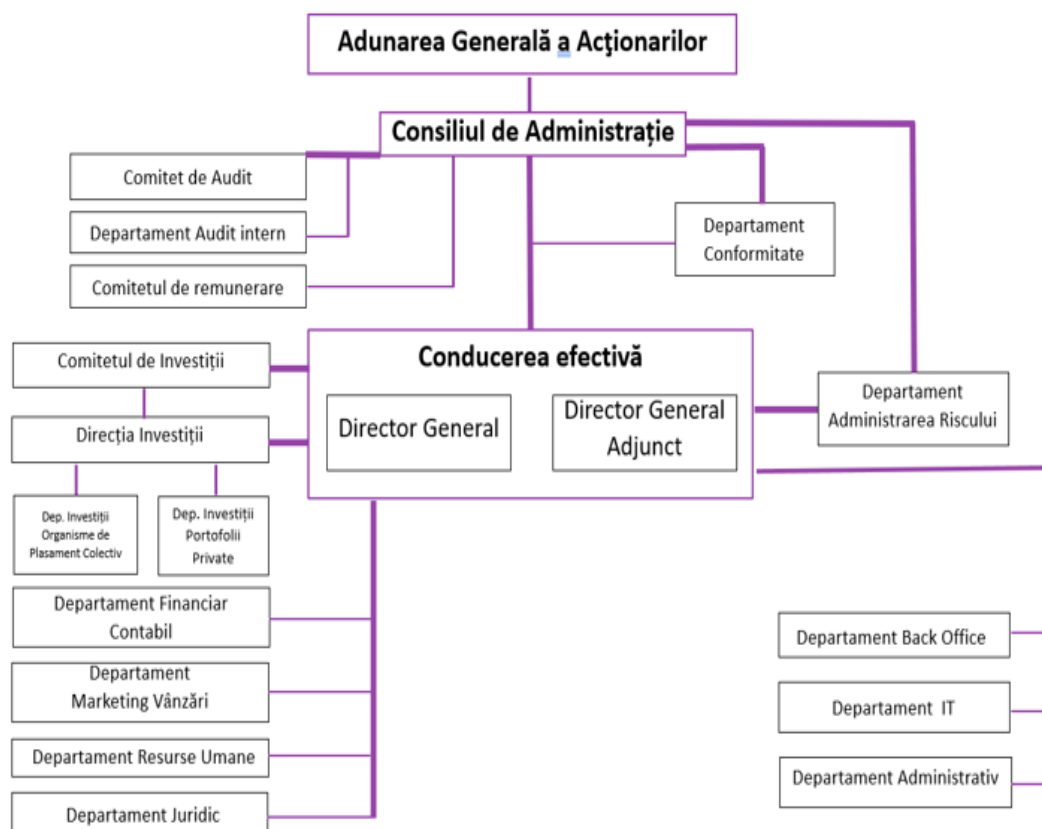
Adunarea Generală a Acţionarilor

Consiliul de Administrație

Comitet de Audit

Departament Audit intern

Comitetul de remunerare

Departament Conformitate

Comitetul de Investiții

Conducerea efectivă

Director General

Director General Adjunct

Departament Administrarea Riscului

Direcția Investiții

Dep. Investiții Organisme de Plasament Colectiv

Dep. Investiții Portofolii Private

Departament Financiar Contabil

Departament Marketing Vânzări

Departament Resurse Umane

Departament Juridic

Departament Back Office

Departament IT

Departament Administrativ